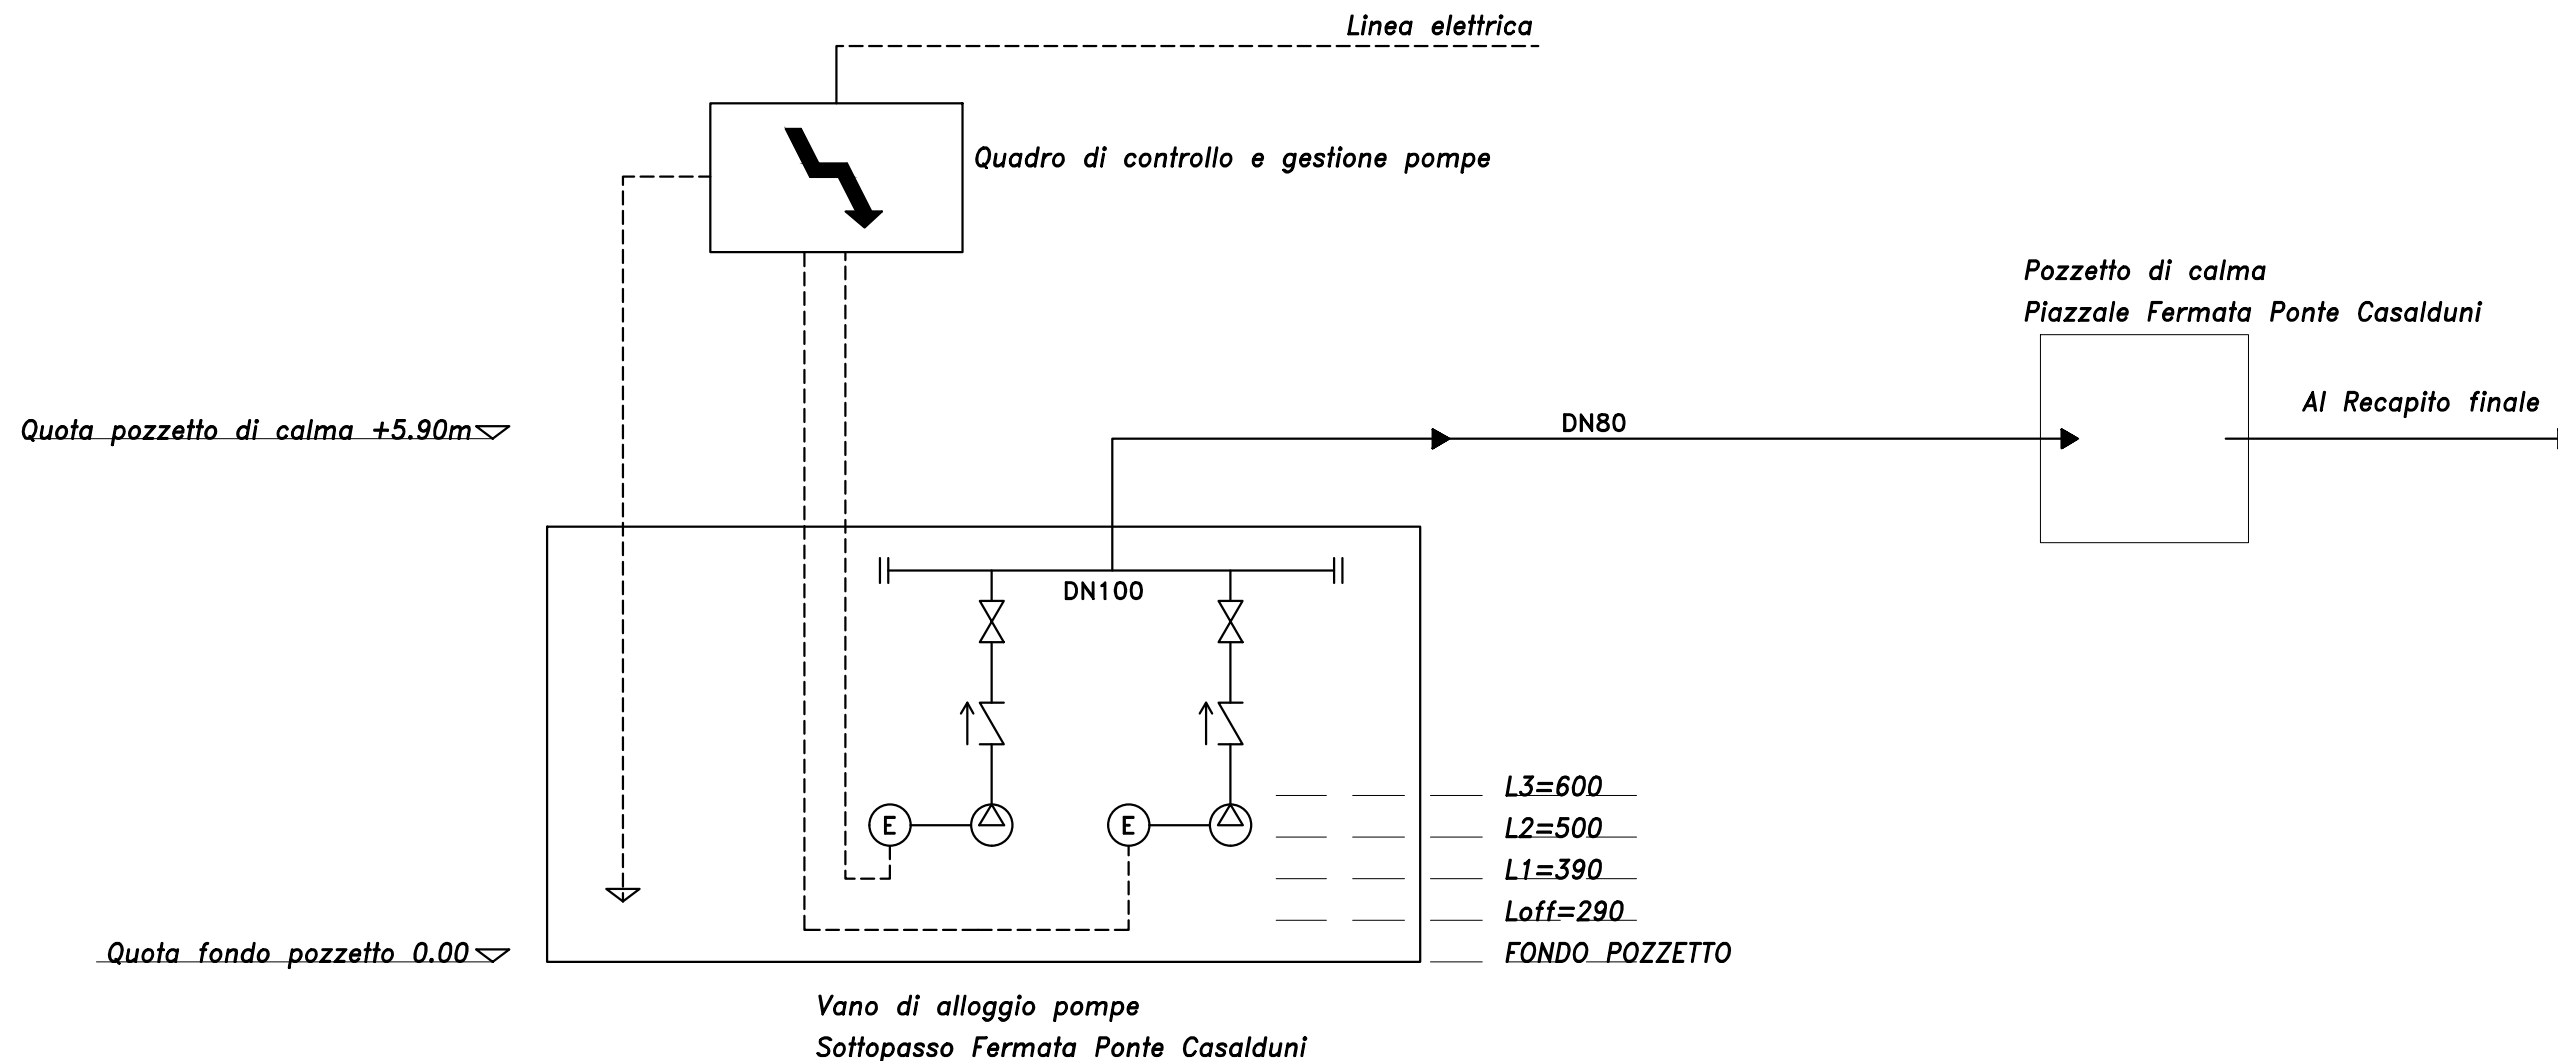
Linea elettrica

Quadro di controllo e gestione pompe

Pozzetto di calma
Piazzale Fermata Ponte Casalduni

Quota pozzetto di calma +5.90m

DN80

Al Recapito finale

DN100

E

E

L3=600
L2=500
L1=390
Loff=290
FONDO POZZETTO

Quota fondo pozzetto 0.00

Vano di alloggio pompe
Sottopasso Fermata Ponte Casalduni